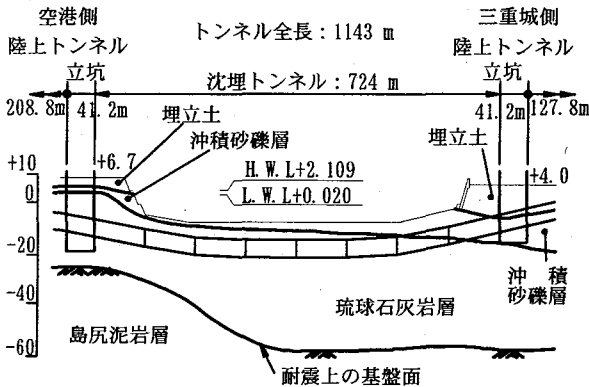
空港側
陸上トンネル

トンネル全長：1143 m

三重城側
陸上トンネル

立坑

沈埋トンネル：724 m

立坑

208.8m

41.2m

41.2m

127.8m

埋立土

沖積砂礫層

埋立土

+10

+6.7

H.W.L+2.109

L.W.L+0.020

+4.0

0

-20

-40

-60

沖積
砂礫層

琉球石灰岩層

島尻泥岩層

耐震上の基盤面